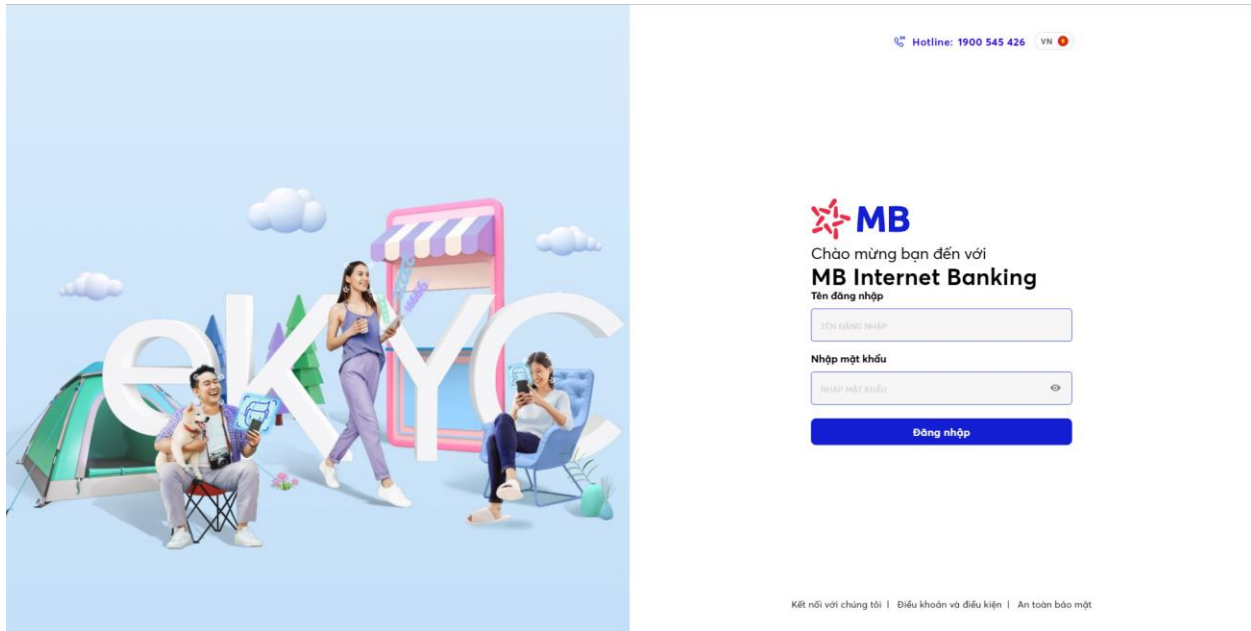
eKYC

Hotline: 1900 545 426 VN

MB

Chào mừng bạn đến với

MB Internet Banking

Tên đăng nhập

TÊN ĐĂNG NHẬP

Nhập mật khẩu

NHẬP MẬT KHẨU

Đăng nhập

Kết nối với chúng tôi | Điều khoản và điều kiện | An toàn bảo mật